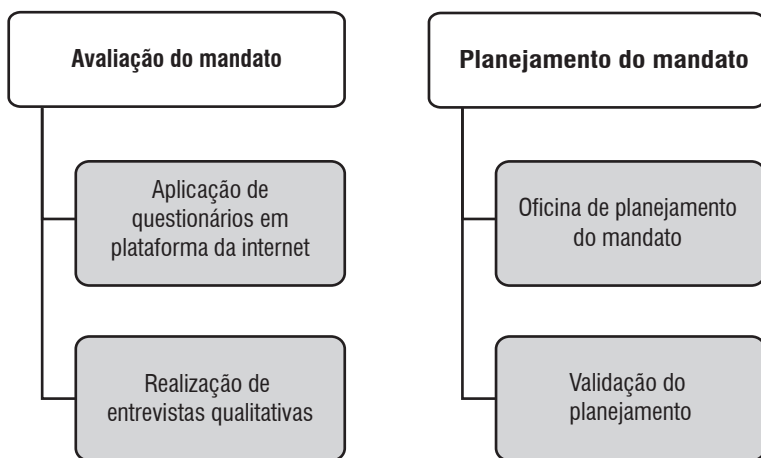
Avaliação do mandato

Aplicação de questionários em plataforma da internet

Realização de entrevistas qualitativas

Planejamento do mandato

Oficina de planejamento do mandato

Validação do planejamento